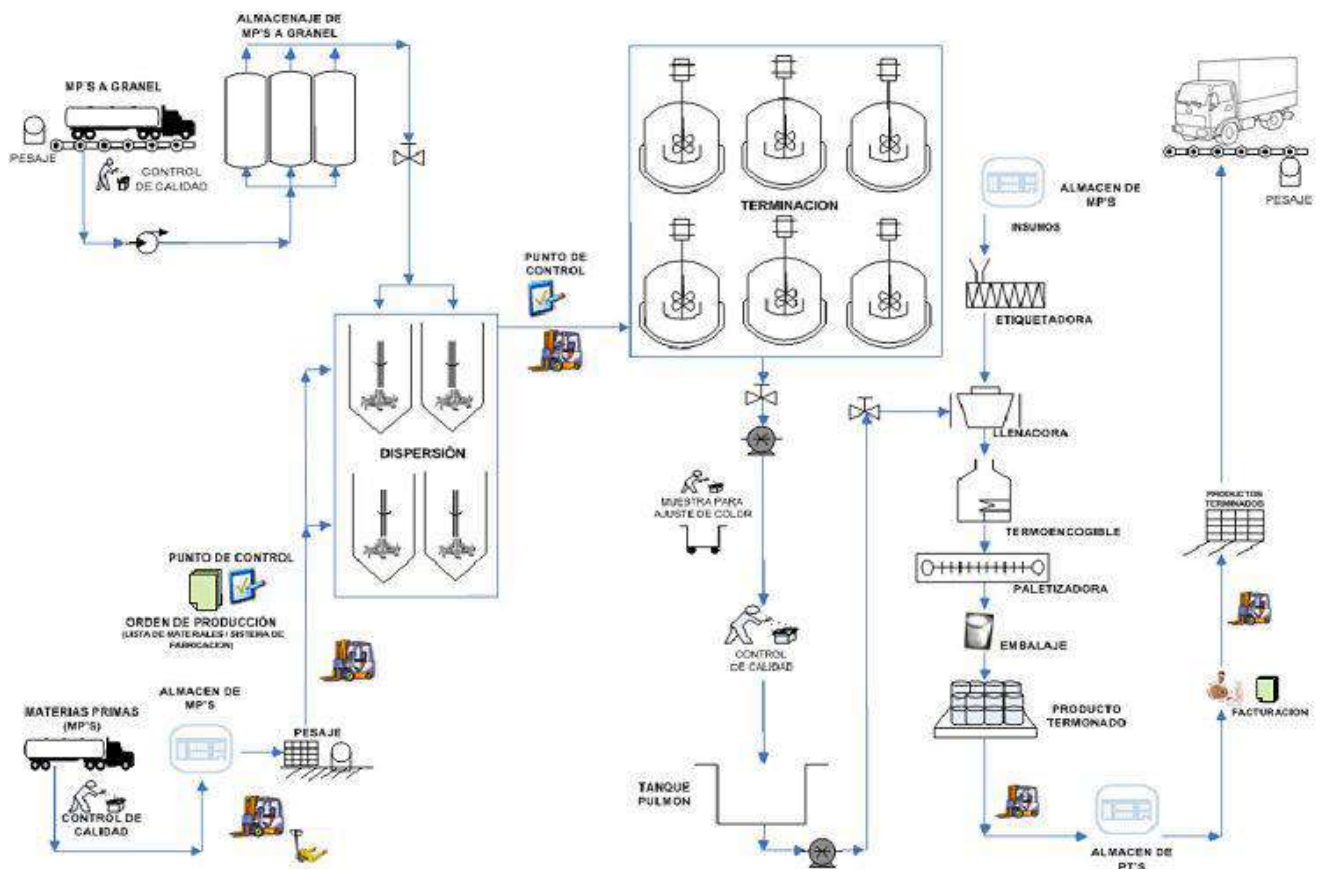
ALMACENAJE DE MP'S A GRANEL

MP'S A GRANEL

PESAJE

CONTROL DE CALIDAD

TERMINACION

ALMACEN DE MP'S

INSUMOS

PUNTO DE CONTROL

ETIQUETADORA

DISPERSIÓN

LLENADORA

MUESTRA PARA AJUSTE DE COLOR

TERMOENCOGIBLE

PUNTO DE CONTROL

PALETIZADORA

ORDEN DE PRODUCCIÓN
(LISTA DE MATERIALES / SISTEMA DE FABRICACION)

CONTROL DE CALIDAD

EMBALAJE

ALMACEN DE MP'S

MATERIAS PRIMAS (MP'S)

PESAJE

PRODUCTO TERMONADO

CONTROL DE CALIDAD

TANQUE PULMON

ALMACEN DE PT'S

PRODUCTOS TERMINADOS

FACTURACION

PESAJE